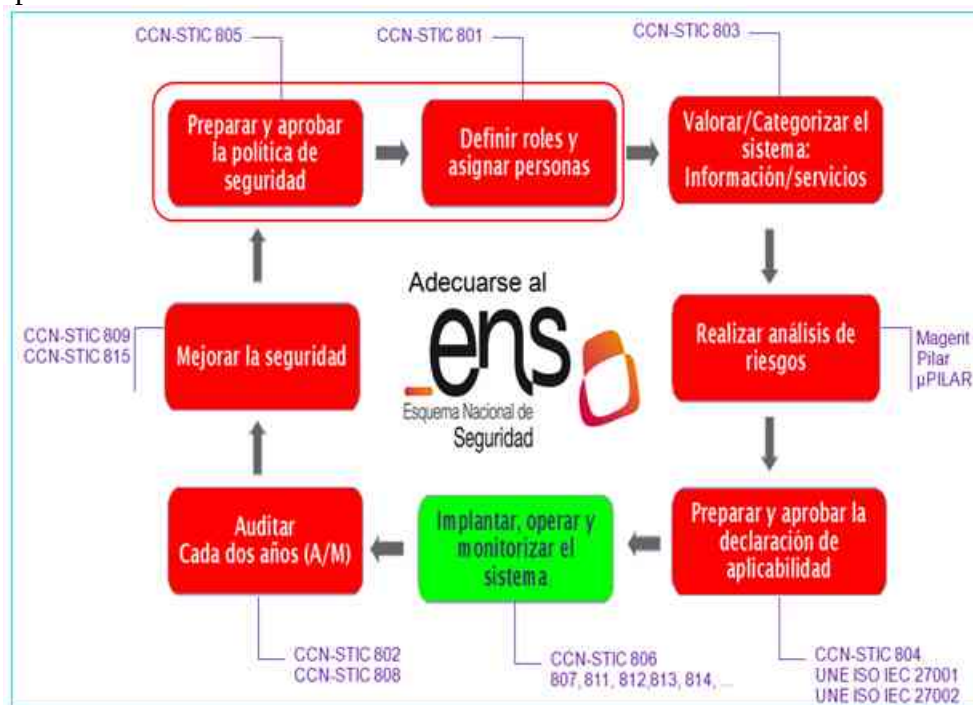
CCN-STIC 805

CCN-STIC 801

CCN-STIC 803

Preparar y aprobar la política de seguridad

Definir roles y asignar personas

Valorar/Categorizar el sistema: Información/servicios

Adecuarse al

ens

Esquema Nacional de Seguridad

CCN-STIC 809
CCN-STIC 815

Mejorar la seguridad

Realizar análisis de riesgos

Magerit
Pilar
µPILAR

Auditar Cada dos años (A/M)

Implantar, operar y monitorizar el sistema

Preparar y aprobar la declaración de aplicabilidad

CCN-STIC 802
CCN-STIC 808

CCN-STIC 806
807, 811, 812,813, 814, ...

CCN-STIC 804
UNE ISO IEC 27001
UNE ISO IEC 27002